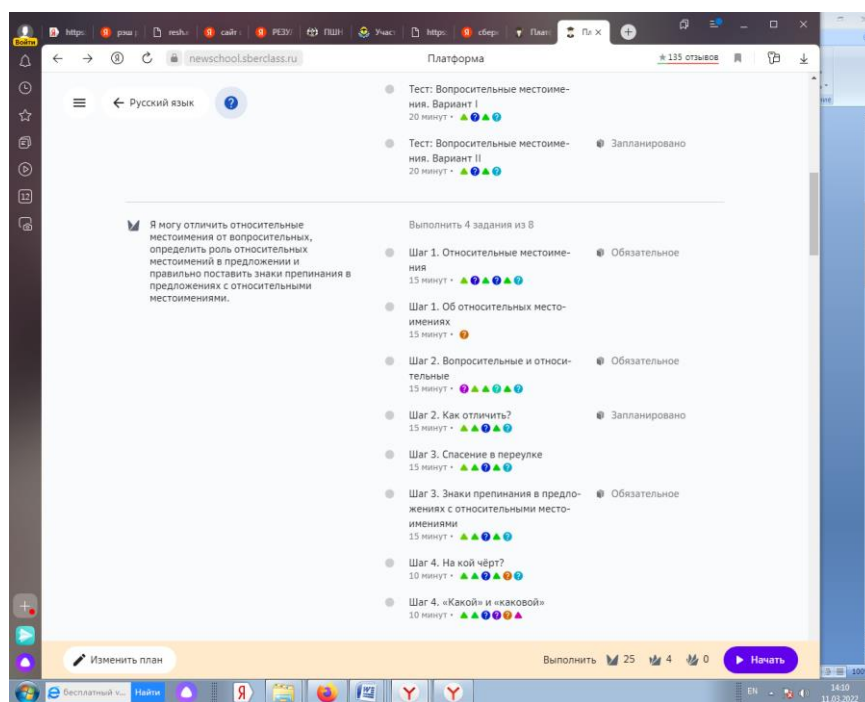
Войти https: решу resh сайт РЕЗУ ПШН Участ https: сбер Плат Пл

newschool.sberclass.ru Платформа ★135 отзывов

Русский язык

Тест: Вопросительные местоимения. Вариант I
20 минут •

Тест: Вопросительные местоимения. Вариант II
20 минут •
Запланировано

Я могу отличить относительные местоимения от вопросительных, определить роль относительных местоимений в предложении и правильно поставить знаки препинания в предложениях с относительными местоимениями.

Выполнить 4 задания из 8

Шаг 1. Относительные местоимения
15 минут •
Обязательное

Шаг 1. Об относительных местоимениях
15 минут •

Шаг 2. Вопросительные и относительные
15 минут •
Обязательное

Шаг 2. Как отличить?
15 минут •
Запланировано

Шаг 3. Спасение в переулке
15 минут •

Шаг 3. Знаки препинания в предложениях с относительными местоимениями
15 минут •
Обязательное

Шаг 4. На кой чёрт?
10 минут •

Шаг 4. «Какой» и «каковой»
10 минут •

Изменить план

Выполнить 25 4 0

Начать

бесплатный в... Найти

EN 14:10 11.03.2022